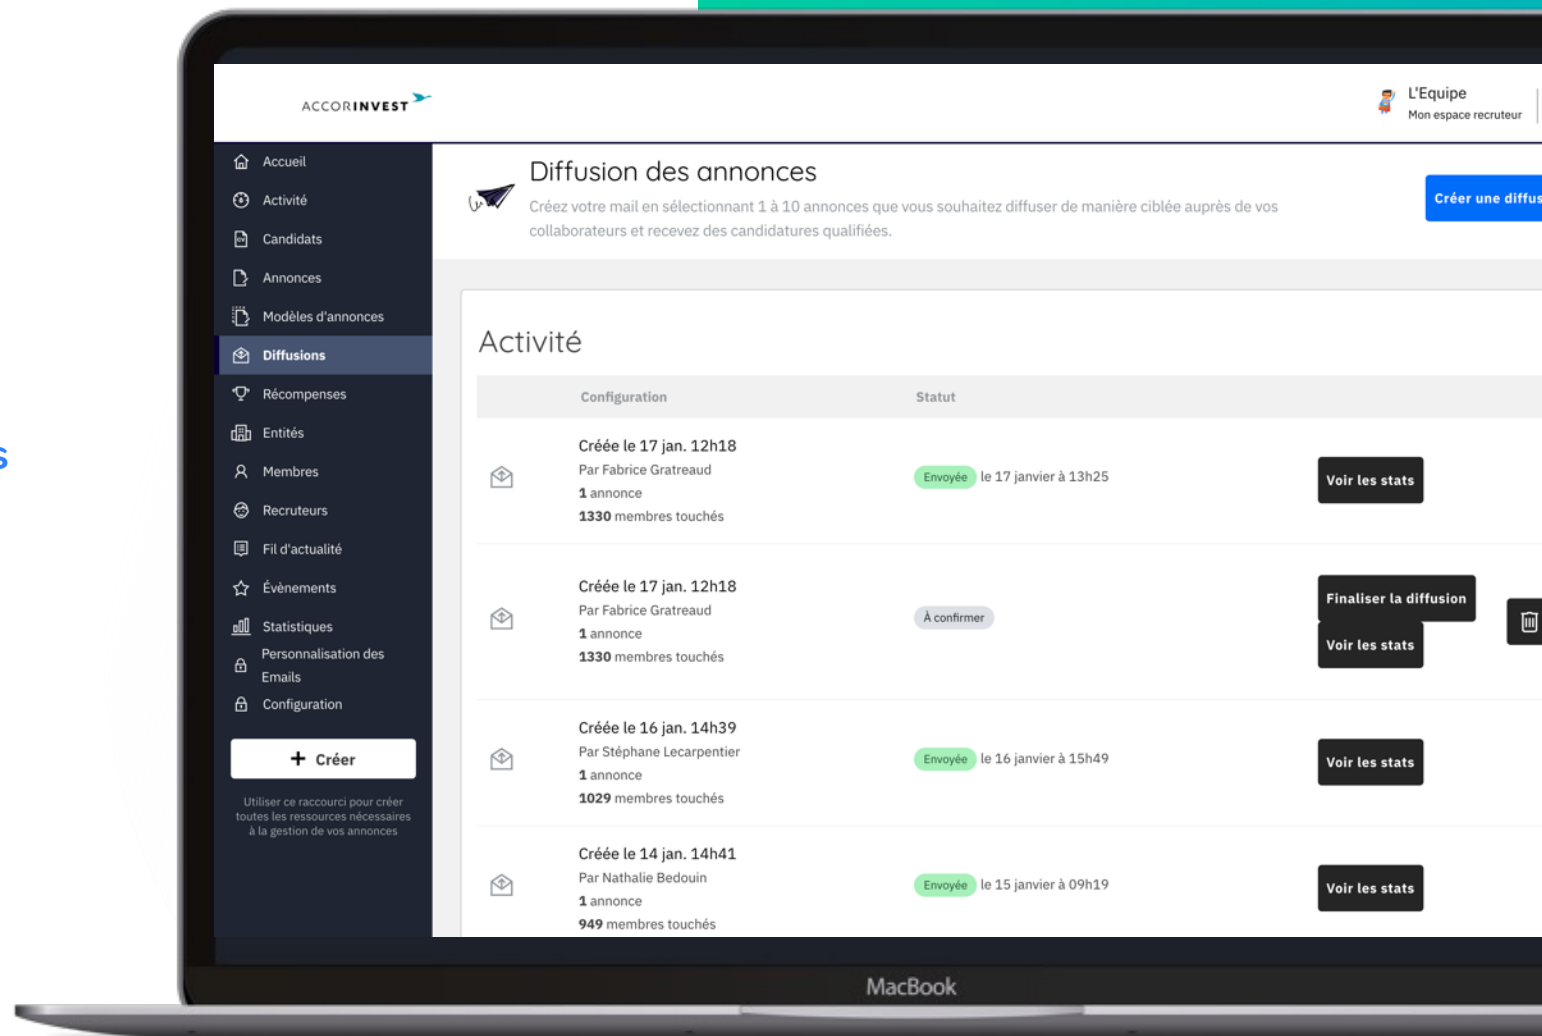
s

ACCORINVEST

L'Equipe
Mon espace recruteur

Accueil
Activité
Candidats
Annonces
Modèles d'annonces
Diffusions
Récompenses
Entités
Membres
Recruteurs
Fil d'actualité
Évènements
Statistiques
Personnalisation des Emails
Configuration

+ Créer

Utiliser ce raccourci pour créer toutes les ressources nécessaires à la gestion de vos annonces

Diffusion des annonces
Créez votre mail en sélectionnant 1 à 10 annonces que vous souhaitez diffuser de manière ciblée auprès de vos collaborateurs et recevez des candidatures qualifiées.

Créer une diffus

Activité

| | Configuration | Statut | |
|---|---|---|---|
| | Créée le 17 jan. 12h18<br>Par Fabrice Gratreaud<br>1 annonce<br>1330 membres touchés | Envoyée le 17 janvier à 13h25 | Voir les stats |
| | Créée le 17 jan. 12h18<br>Par Fabrice Gratreaud<br>1 annonce<br>1330 membres touchés | À confirmer | Finaliser la diffusion<br>Voir les stats |
| | Créée le 16 jan. 14h39<br>Par Stéphane Lecarpentier<br>1 annonce<br>1029 membres touchés | Envoyée le 16 janvier à 15h49 | Voir les stats |
| | Créée le 14 jan. 14h41<br>Par Nathalie Bedouin<br>1 annonce<br>949 membres touchés | Envoyée le 15 janvier à 09h19 | Voir les stats |

MacBook